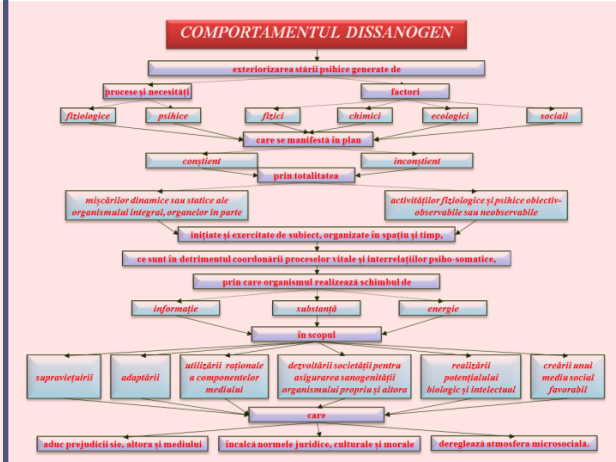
COMPORTAMENTUL DISSANOGEN

exteriorizarea stării psihice generate de

procese şi necesităţi

factori

fiziologice

psihice

fizici

chimici

ecologici

sociali

care se manifestă în plan

conştient

inconştient

prin totalitatea

mişcărilor dinamice sau statice ale organismului integral, organelor în parte

activităţilor fiziologice şi psihice obiectiv-observabile sau neobservabile

iniţiate şi exercitate de subiect, organizate în spaţiu şi timp,

ce sunt în detrimentul coordonării proceselor vitale şi interrelaţiilor psiho-somatice,

prin care organismul realizează schimbul de

informaţie

substanţă

energie

în scopul

supravieţuirii

adaptării

utilizării raţionale a componentelor mediului

dezvoltării societăţii pentru asigurarea sanogenităţii organismului propriu şi altora

realizării potenţialului biologic şi intelectual

creării unui mediu social favorabil

care

aduc prejudicii sie, altora şi mediului

încalcă normele juridice, culturale şi morale

deregleazǎ atmosfera microsocială.